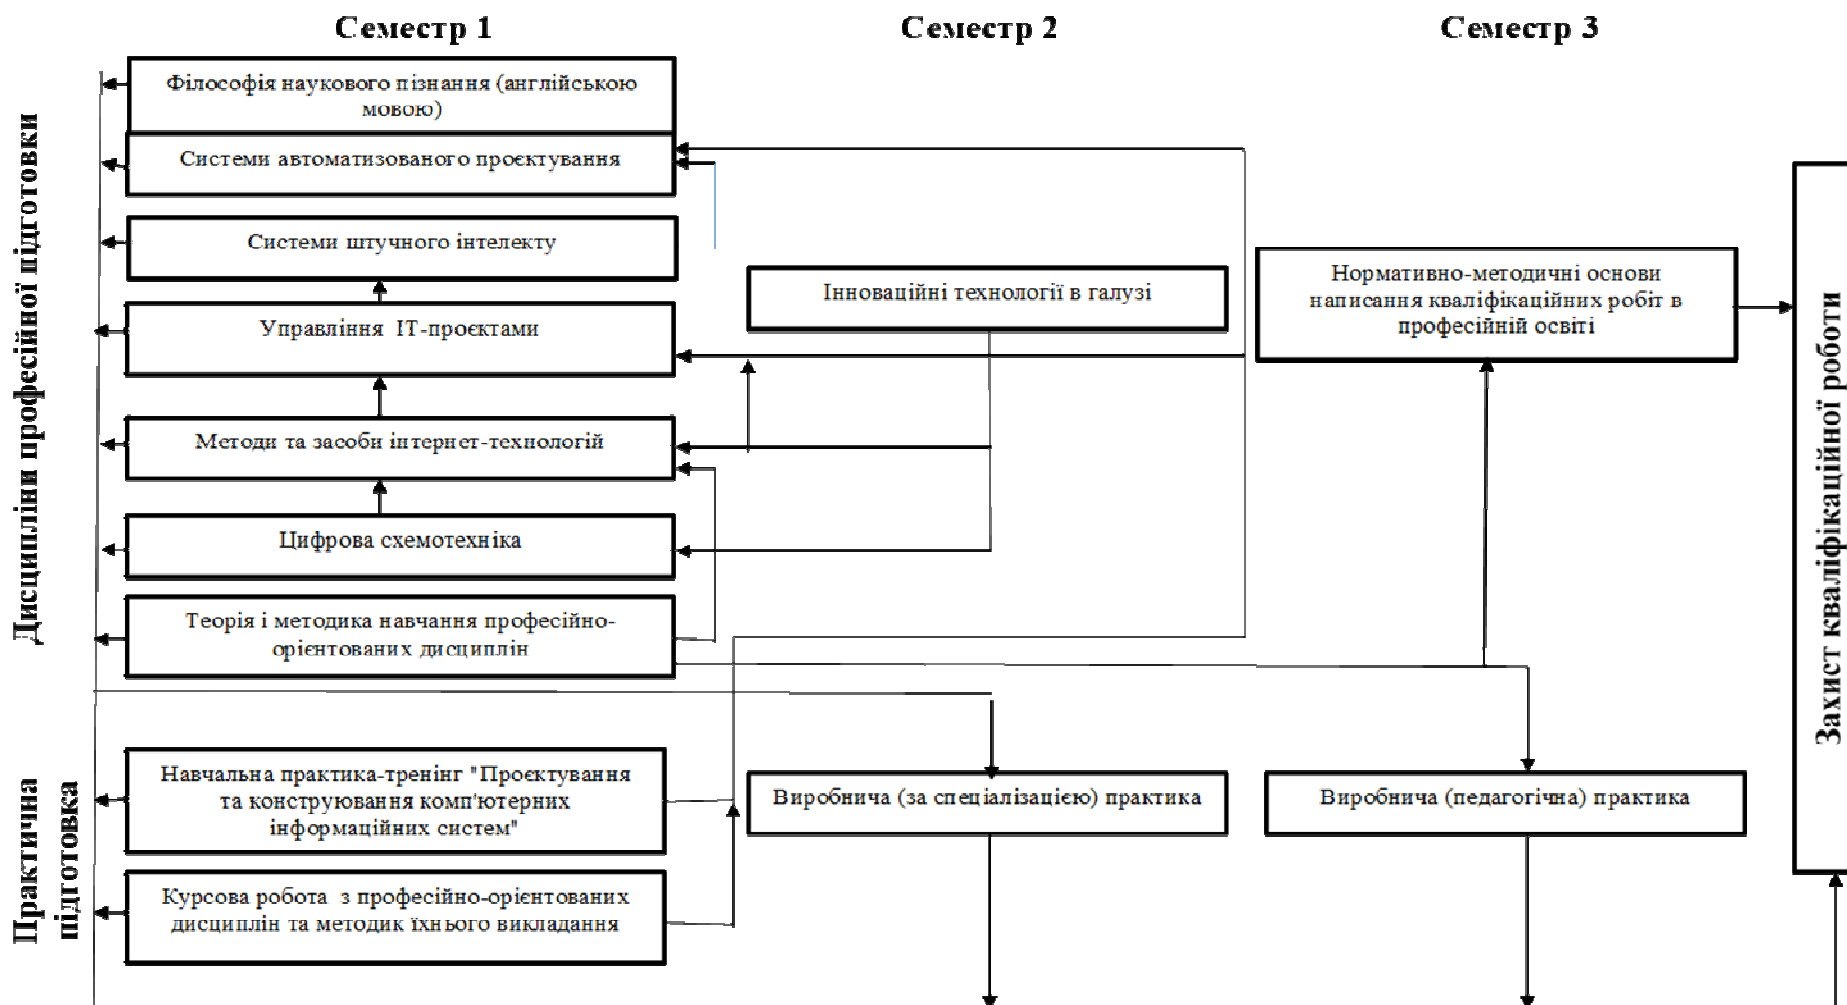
Семестр 1

Семестр 2

Семестр 3

Дисципліни професійної підготовки

Філософія наукового пізнання (англійською мовою)

Системи автоматизованого проєктування

Системи штучного інтелекту

Управління IT-проєктами

Методи та засоби інтернет-технологій

Цифрова схемотехніка

Теорія і методика навчання професійно-орієнтованих дисциплін

Інноваційні технології в галузі

Нормативно-методичні основи написання кваліфікаційних робіт в професійній освіті

Захист кваліфікаційної роботи

Практична підготовка

Навчальна практика-тренінг "Проєктування та конструювання комп'ютерних інформаційних систем"

Курсова робота з професійно-орієнтованих дисциплін та методик їхнього викладання

Виробнича (за спеціалізацією) практика

Виробнича (педагогічна) практика